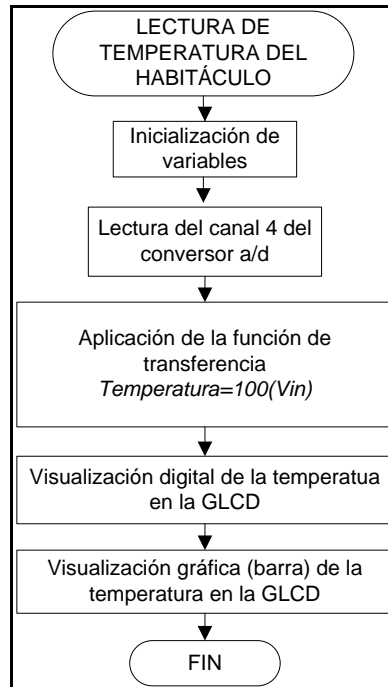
LECTURA DE TEMPERATURA DEL HABITÁCULO

Inicialización de variables

Lectura del canal 4 del conversor a/d

Aplicación de la función de transferencia
*Temperatura=100(Vin)*

Visualización digital de la temperatua en la GLCD

Visualización gráfica (barra) de la temperatura en la GLCD

FIN